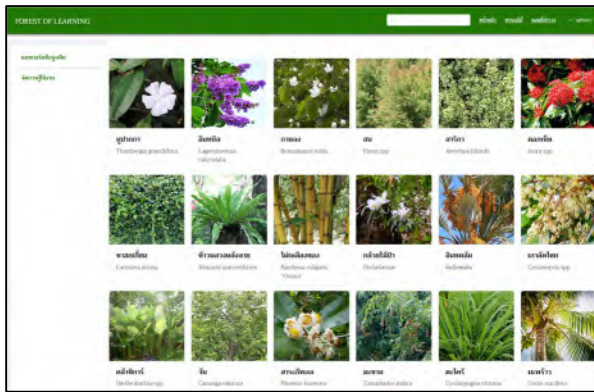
FOREST OF LEARNING

หน้าแรก พรรณไม้ ผลที่ได้รับ

ฐานข้อมูลพรรณไม้

พิกัดพรรณไม้

พุดซ้อน
Thunbergia grandiflora

อินทนิล
Lagerstroemia calyculata

กาหลง
Bauhinia acuminata

สน
Pinus spp.

สาริกา
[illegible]

เข็มแดง
Ixora spp.

ชาฮกเกี้ยน
Carmona retusa

ปรงเม็กซิโก
Zamia furfuracea

ไผ่เหลืองทอง
Bambusa vulgaris 'Vittata'

กล้วยไม้ป่า
Orchidaceae

อินทผลัม
Phoenix dactylifera

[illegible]
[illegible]

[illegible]
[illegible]

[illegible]
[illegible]

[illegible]
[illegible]

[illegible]
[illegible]

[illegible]
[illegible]

มะพร้าว
Cocos nucifera